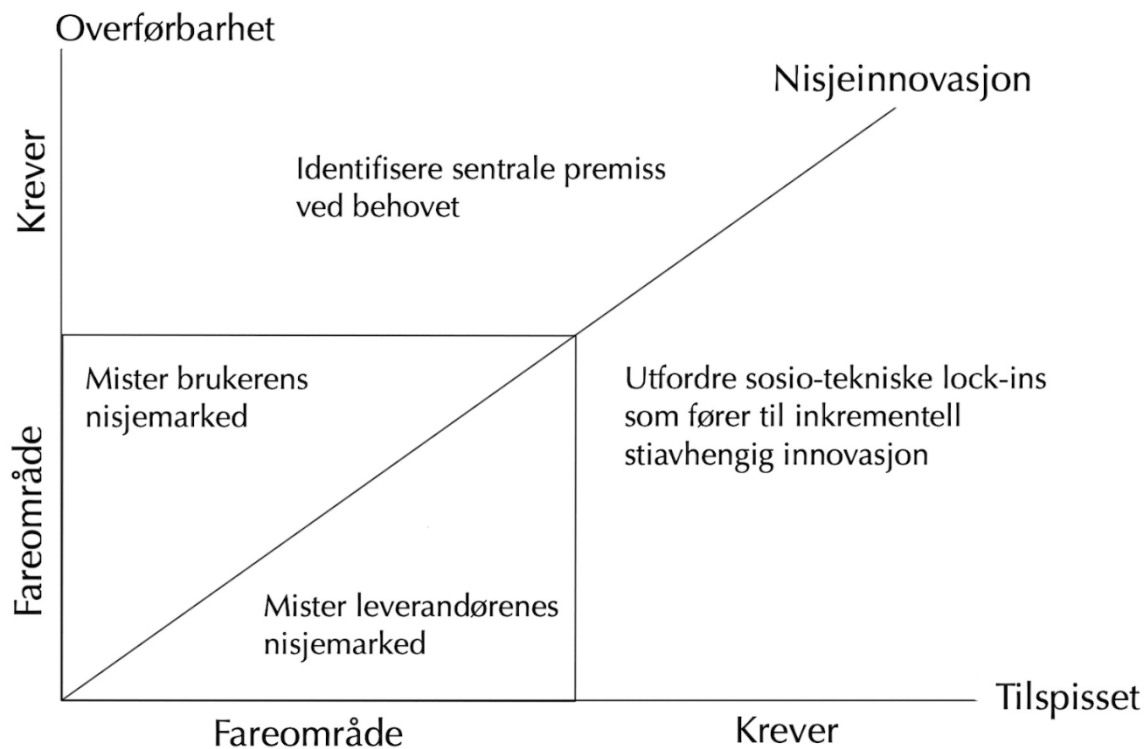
Overførbarhet

Krever

Fareområde

Nisjeinnovasjon

Identifisere sentrale premiss ved behovet

Mister brukerens nisjemarked

Utfordre sosio-tekniske lock-ins som fører til inkrementell stiavhengig innovasjon

Mister leverandørenes nisjemarked

Tilspisset

Fareområde

Krever